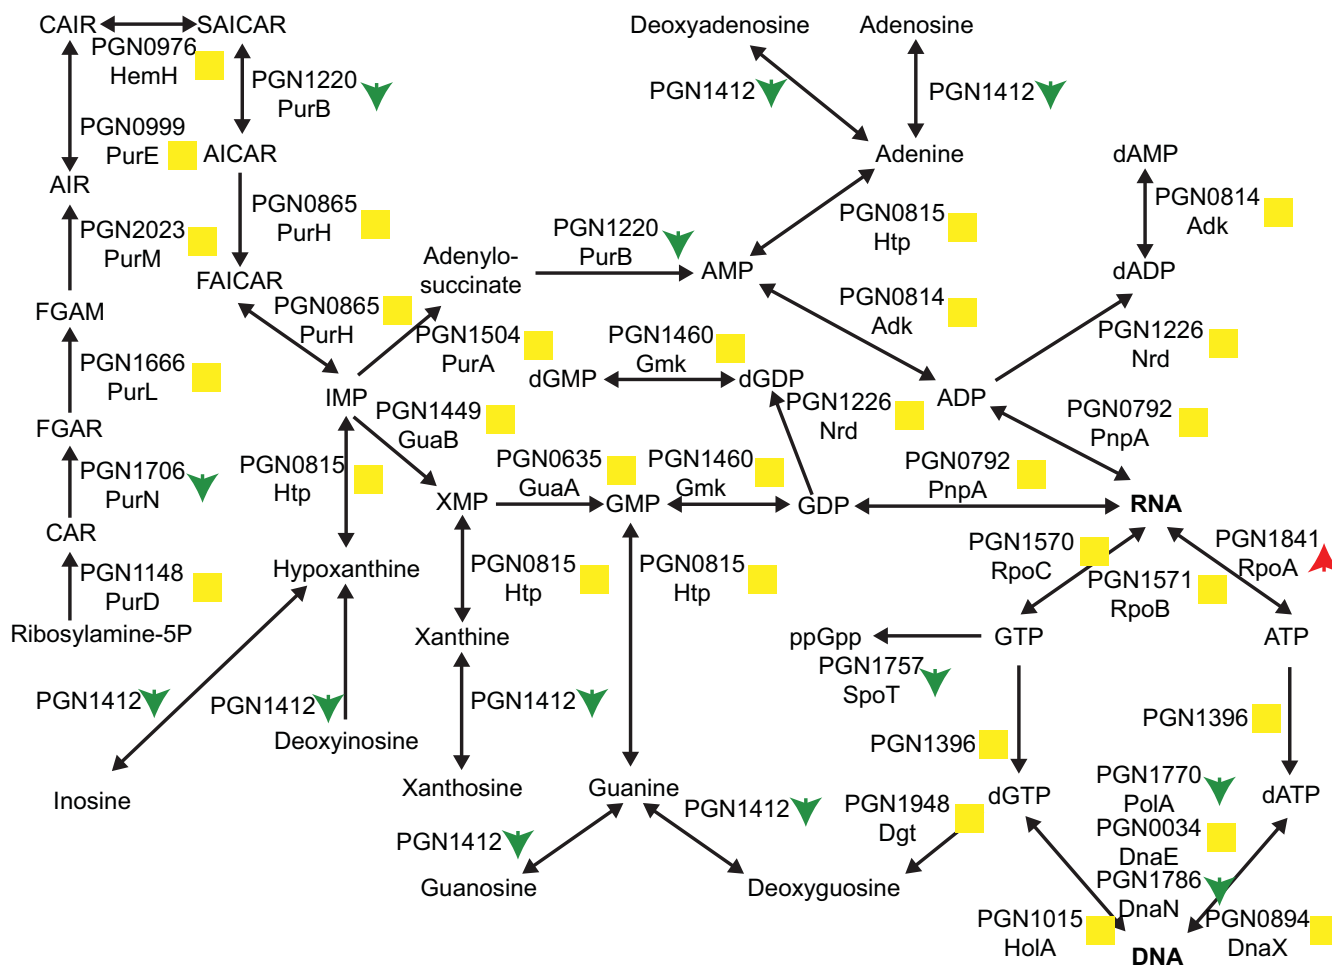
CAIR SAICAR
PGN0976 HemH
PGN1220 PurB
PGN0999 PurE
AICAR
AIR
PGN0865 PurH
PGN2023 PurM
FAICAR
FGAM
PGN0865 PurH
PGN1666 PurL
IMP
FGAR
PGN1706 PurN
CAR
PGN1148 PurD
Ribosylamine-5P
PGN1412
Inosine
PGN0815 Htp
Hypoxanthine
PGN1412
Deoxyinosine
Adenylo-succinate
PGN1504 PurA
PGN1449 GuaB
XMP
PGN0815 Htp
Xanthine
PGN1412
Xanthosine
PGN1412
Guanosine
Deoxyadenosine
PGN1412
Adenosine
PGN1412
Adenine
PGN1220 PurB
AMP
PGN0815 Htp
PGN0814 Adk
PGN1460 Gmk
dGMP dGDP
PGN1226 Nrd
ADP
PGN0635 GuaA
GMP
PGN1460 Gmk
GDP
PGN0815 Htp
Guanine
PGN1412
Deoxyguosine
dAMP
PGN0814 Adk
dADP
PGN1226 Nrd
PGN0792 PnpA
PGN0792 PnpA
RNA
PGN1570 RpoC
PGN1841 RpoA
PGN1571 RpoB
ppGpp
GTP
ATP
PGN1757 SpoT
PGN1396
PGN1396
PGN1948 Dgt
dGTP
PGN1770 PolA
PGN0034 DnaE
PGN1786 DnaN
dATP
PGN1015 HolA
PGN0894 DnaX
DNA